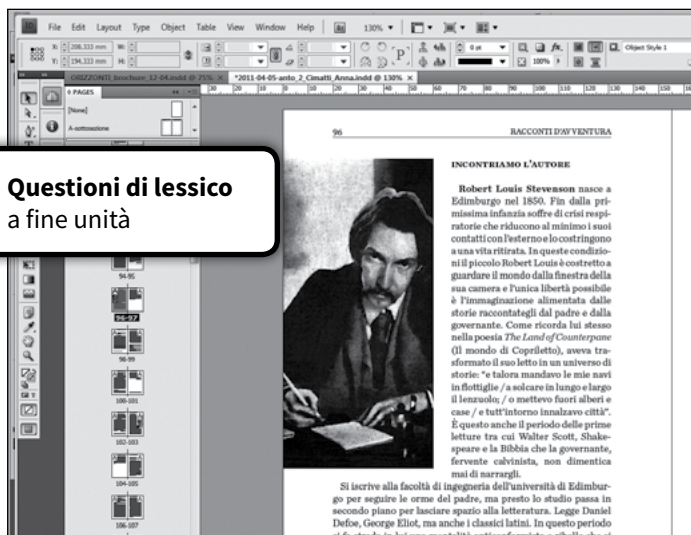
File Edit Layout Type Object Table View Window Help 130%

X: 206,333 mm W:
Y: 194,333 mm H:

0 pt 100% Object Style 1

ORIZZONTI_brochure_12-04.indd @ 75% × *2011-04-05-anto_2_Cimatti_Anna.indd @ 130% ×

PAGES
[None]
A-sottozezione

**Questioni di lessico**
a fine unità

94-95
96-97
98-99
100-101
102-103
104-105
106-107

96 RACCONTI D'AVVENTURA

INCONTRIAMO L'AUTORE

**Robert Louis Stevenson** nasce a Edimburgo nel 1850. Fin dalla primissima infanzia soffre di crisi respiratorie che riducono al minimo i suoi contatti con l'esterno e lo costringono a una vita ritirata. In queste condizioni il piccolo Robert Louis è costretto a guardare il mondo dalla finestra della sua camera e l'unica libertà possibile è l'immaginazione alimentata dalle storie raccontategli dal padre e dalla governante. Come ricorda lui stesso nella poesia *The Land of Counterpane* (Il mondo di Copriletto), aveva trasformato il suo letto in un universo di storie: "e talora mandavo le mie navi in flottiglie / a solcare in lungo e largo il lenzuolo; / o mettevo fuori alberi e case / e tutt'intorno innalzavo città". È questo anche il periodo delle prime letture tra cui Walter Scott, Shakespeare e la Bibbia che la governante, fervente calvinista, non dimentica mai di narrargli.

Si iscrive alla facoltà di ingegneria dell'università di Edimburgo per seguire le orme del padre, ma presto lo studio passa in secondo piano per lasciare spazio alla letteratura. Legge Daniel Defoe, George Eliot, ma anche i classici latini. In questo periodo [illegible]